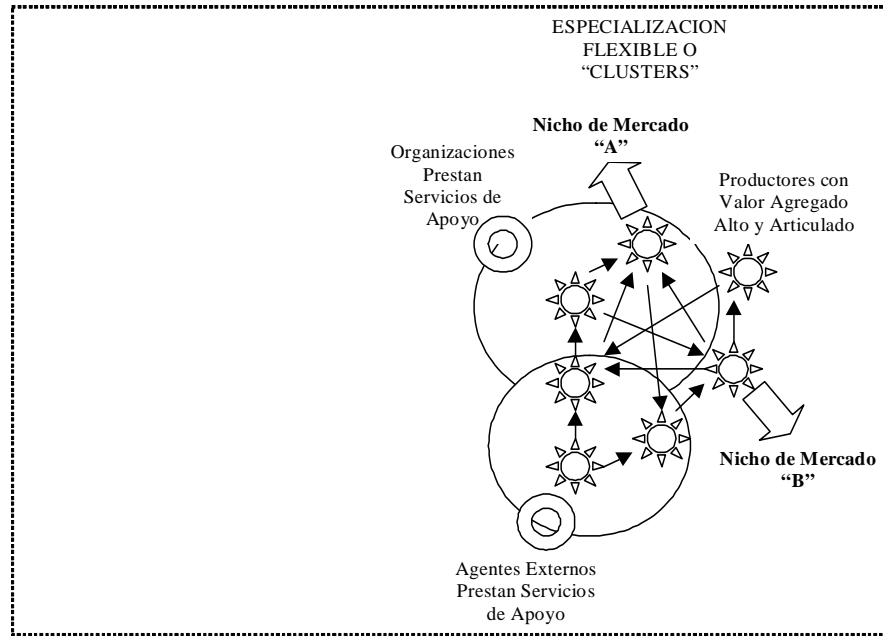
ESPECIALIZACION FLEXIBLE O "CLUSTERS"

Nicho de Mercado "A"

Organizaciones Prestan Servicios de Apoyo

Productores con Valor Agregado Alto y Articulado

Nicho de Mercado "B"

Agentes Externos Prestan Servicios de Apoyo